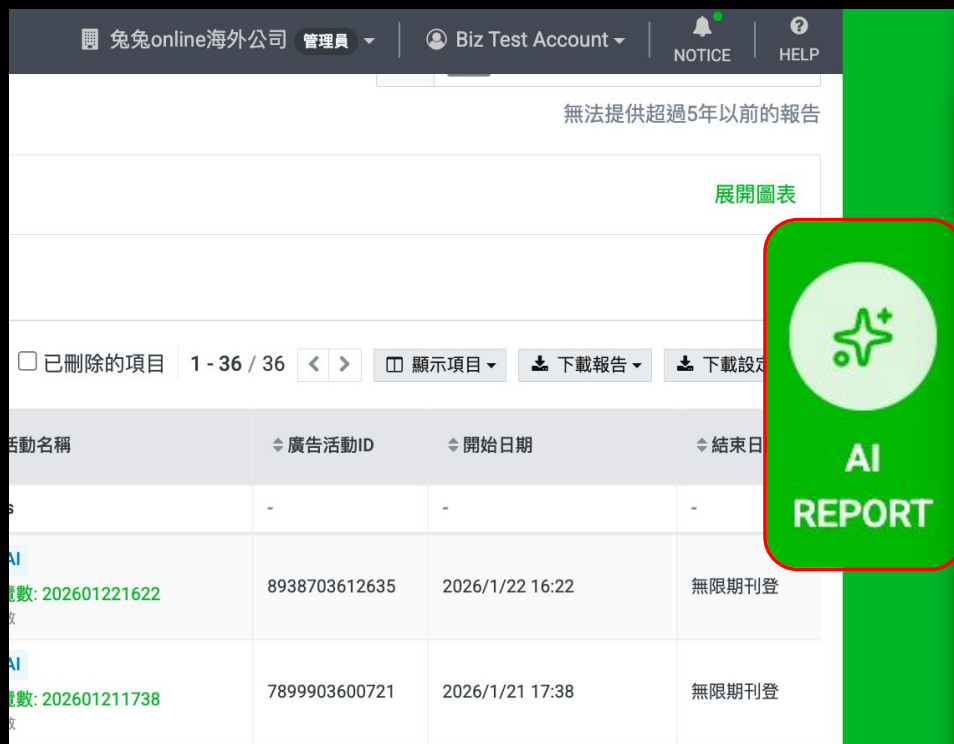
兔兔online海外公司 管理員 ▾ | Biz Test Account ▾ | NOTICE | HELP

無法提供超過5年以前的報告

展開圖表

☐ 已刪除的項目 1 - 36 / 36 < > 顯示項目 ▾ 下載報告 ▾ 下載設定

| 活動名稱 | ⇕廣告活動ID | ⇕開始日期 | ⇕結束日 |
|---|---|---|---|
| s | - | - | - |
| AI 數: 202601221622 | 8938703612635 | 2026/1/22 16:22 | 無限期刊登 |
| AI 數: 202601211738 | 7899903600721 | 2026/1/21 17:38 | 無限期刊登 |

AI REPORT